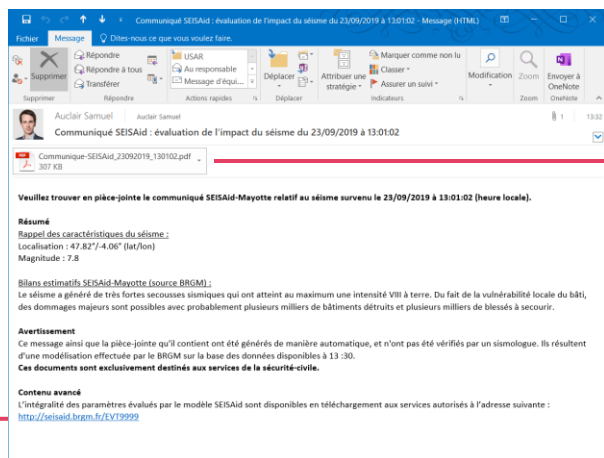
Communiqué SEISAid : évaluation de l'impact du séisme du 23/09/2019 à 13:01:02 - Message (HTML)

Fichier Message Dites-nous ce que vous voulez faire.

Supprimer Répondre Répondre à tous Transférer USAR Au responsable Message d'équi... Déplacer Attribuer une stratégie Marquer comme non lu Classer Assurer un suivi Modification Zoom Envoyer à OneNote

Supprimer Répondre Actions rapides Déplacer Indicateurs Zoom OneNote

Auclair Samuel Auclair Samuel 1 13:32

Communiqué SEISAid : évaluation de l'impact du séisme du 23/09/2019 à 13:01:02

Communique-SEISAid_23092019_130102.pdf
307 KB

Veuillez trouver en pièce-jointe le communiqué SEISAid-Mayotte relatif au séisme survenu le 23/09/2019 à 13:01:02 (heure locale).

Résumé
Rappel des caractéristiques du séisme :
Localisation : 47.82°/-4.06° (lat/lon)
Magnitude : 7.8

Bilans estimatifs SEISAid-Mayotte (source BRGM) :
Le séisme a généré de très fortes secousses sismiques qui ont atteint au maximum une intensité VIII à terre. Du fait de la vulnérabilité locale du bâti, des dommages majeurs sont possibles avec probablement plusieurs milliers de bâtiments détruits et plusieurs milliers de blessés à secourir.

Avertissement
Ce message ainsi que la pièce-jointe qu'il contient ont été générés de manière automatique, et n'ont pas été vérifiés par un sismologue. Ils résultent d'une modélisation effectuée par le BRGM sur la base des données disponibles à 13 :30.
Ces documents sont exclusivement destinés aux services de la sécurité-civile.

Contenu avancé
L'intégralité des paramètres évalués par le modèle SEISAid sont disponibles en téléchargement aux services autorisés à l'adresse suivante :
http://seisaid.brgm.fr/EVT9999